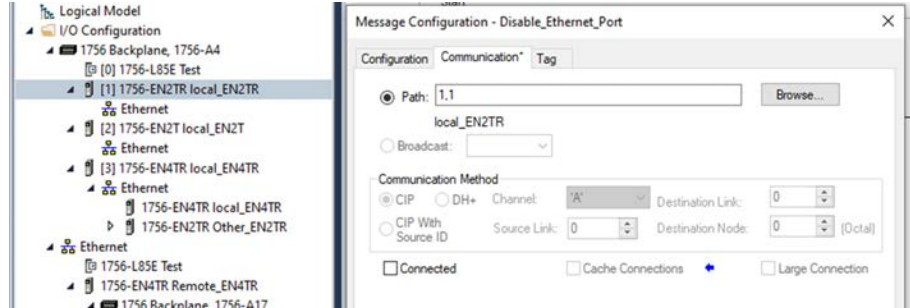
Logical Model
I/O Configuration
1756 Backplane, 1756-A4
[0] 1756-L85E Test
[1] 1756-EN2TR local_EN2TR
Ethernet
[2] 1756-EN2T local_EN2T
Ethernet
[3] 1756-EN4TR local_EN4TR
Ethernet
1756-EN4TR local_EN4TR
1756-EN2TR Other_EN2TR
Ethernet
1756-L85E Test
1756-EN4TR Remote_EN4TR
1756 Backplane, 1756-A17

Message Configuration - Disable_Ethernet_Port
×
Configuration Communication* Tag
Path: 1,1
Browse...
local_EN2TR
Broadcast:
Communication Method
CIP DH+ Channel: 'A' Destination Link: 0
CIP With Source ID Source Link: 0 Destination Node: 0 (Octal)
Connected
Cache Connections
Large Connection